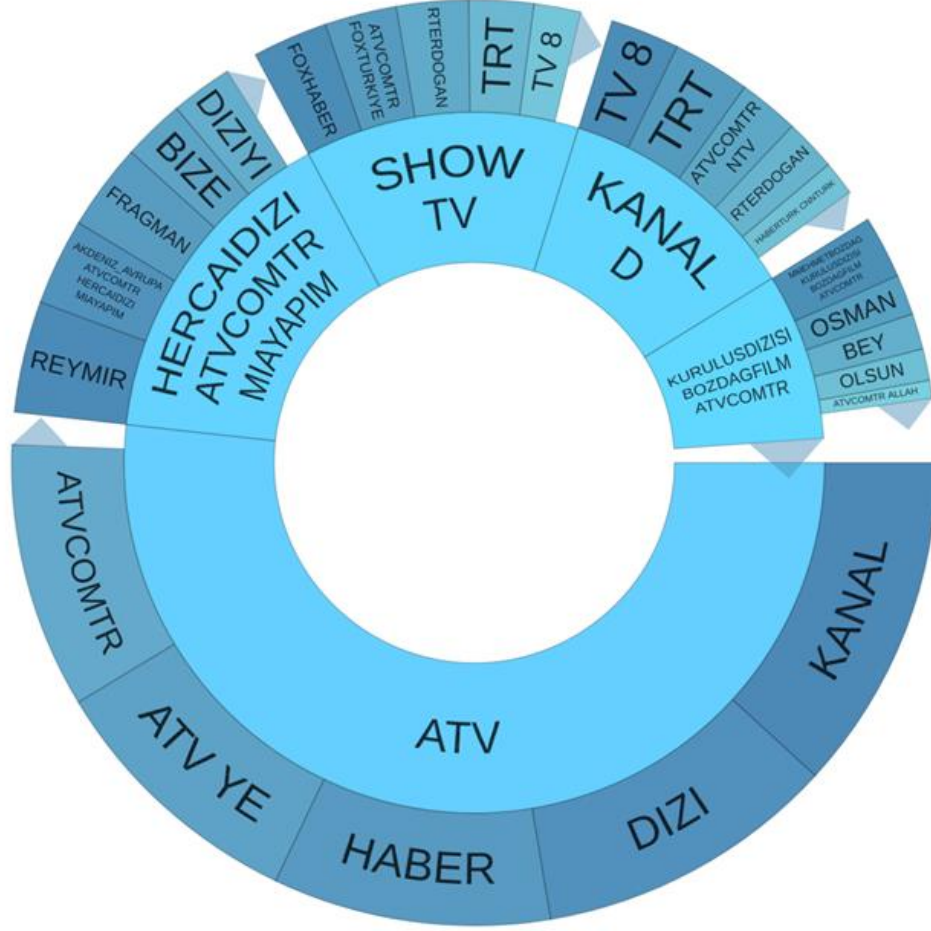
FOXHABER
ATVCOMTR FOXTURKIYE
RTERDOGAN
TRT
TV 8
TV 8
TRT
ATVCOMTR NTV
RTERDOGAN
HABERTURK CNNTURK
DIZIYI
BIZE
FRAGMAN
AKDENIZ_AVRUPA ATVCOMTR HERCAIDIZI MIAYAPIM
REYMIR
HERCAIDIZI ATVCOMTR MIAYAPIM
SHOW TV
KANAL D
MMEHMETBOZDAG KURULUSDIZISI BOZDAGFILM ATVCOMTR
OSMAN
BEY
OLSUN
ATVCOMTR ALLAH
KURULUSDIZISI BOZDAGFILM ATVCOMTR
ATV
ATVCOMTR
ATV YE
HABER
DIZI
KANAL